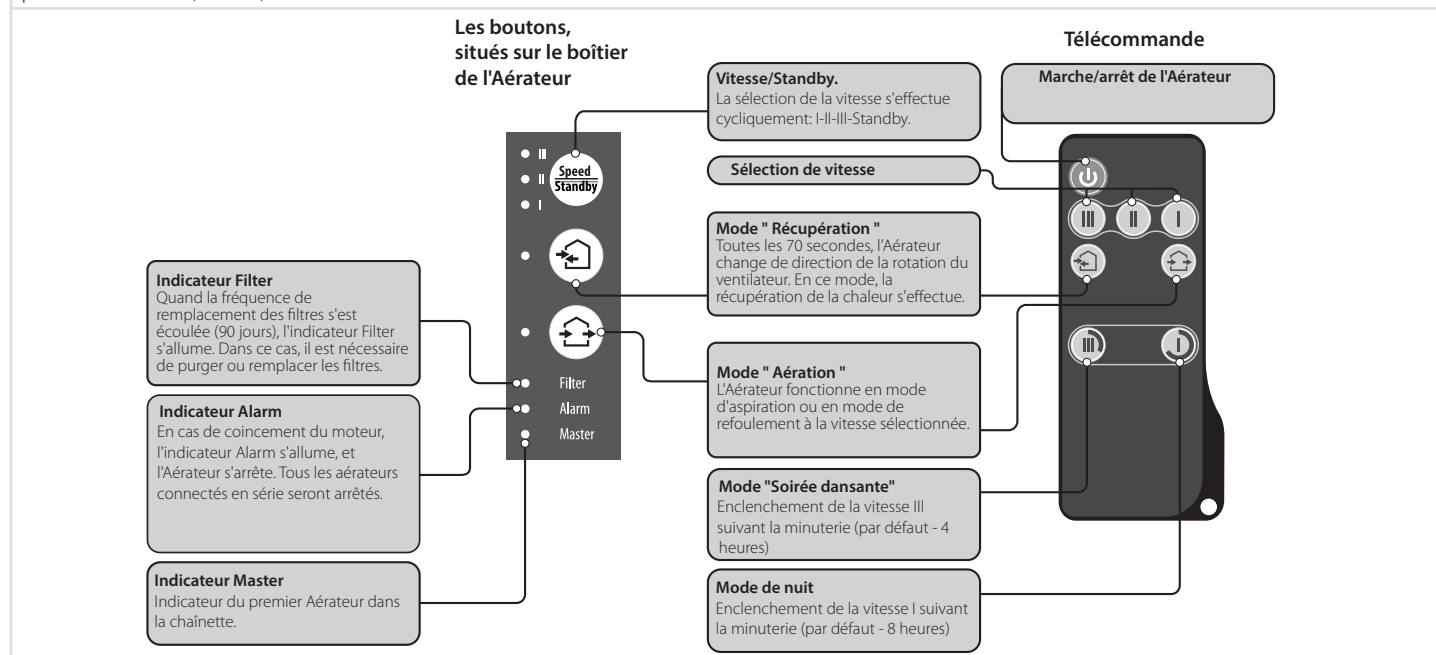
Les boutons, situés sur le boîtier de l'Aérateur

Télécommande

Vitesse/Standby.
La sélection de la vitesse s'effectue cycliquement: I-II-III-Standby.

Marche/arrêt de l'Aérateur

Sélection de vitesse

Speed
Standby

III
II
I

Mode " Récupération "
Toutes les 70 secondes, l'Aérateur change de direction de la rotation du ventilateur. En ce mode, la récupération de la chaleur s'effectue.

Indicateur Filter
Quand la fréquence de remplacement des filtres s'est écoulée (90 jours), l'indicateur Filter s'allume. Dans ce cas, il est nécessaire de purger ou remplacer les filtres.

Mode " Aération "
L'Aérateur fonctionne en mode d'aspiration ou en mode de refoulement à la vitesse sélectionnée.

Filter
Alarm
Master

Indicateur Alarm
En cas de coincement du moteur, l'indicateur Alarm s'allume, et l'Aérateur s'arrête. Tous les aérateurs connectés en série seront arrêtés.

Mode "Soirée dansante"
Enclenchement de la vitesse III suivant la minuterie (par défaut - 4 heures)

Indicateur Master
Indicateur du premier Aérateur dans la chaînette.

Mode de nuit
Enclenchement de la vitesse I suivant la minuterie (par défaut - 8 heures)